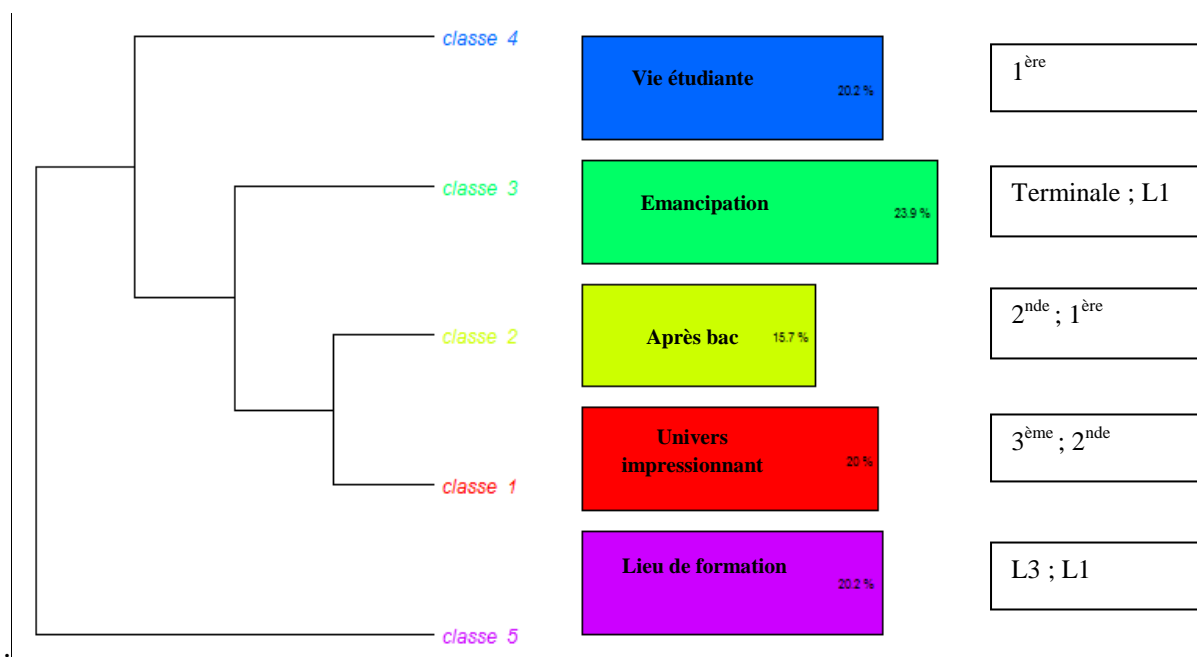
classe 4
Vie étudiante
20.2 %
1$^{ère}$

classe 3
Emancipation
23.9 %
Terminale ; L1

classe 2
Après bac
15.7 %
2$^{nde}$ ; 1$^{ère}$

classe 1
Univers impressionnant
20 %
3$^{ème}$ ; 2$^{nde}$

classe 5
Lieu de formation
20.2 %
L3 ; L1